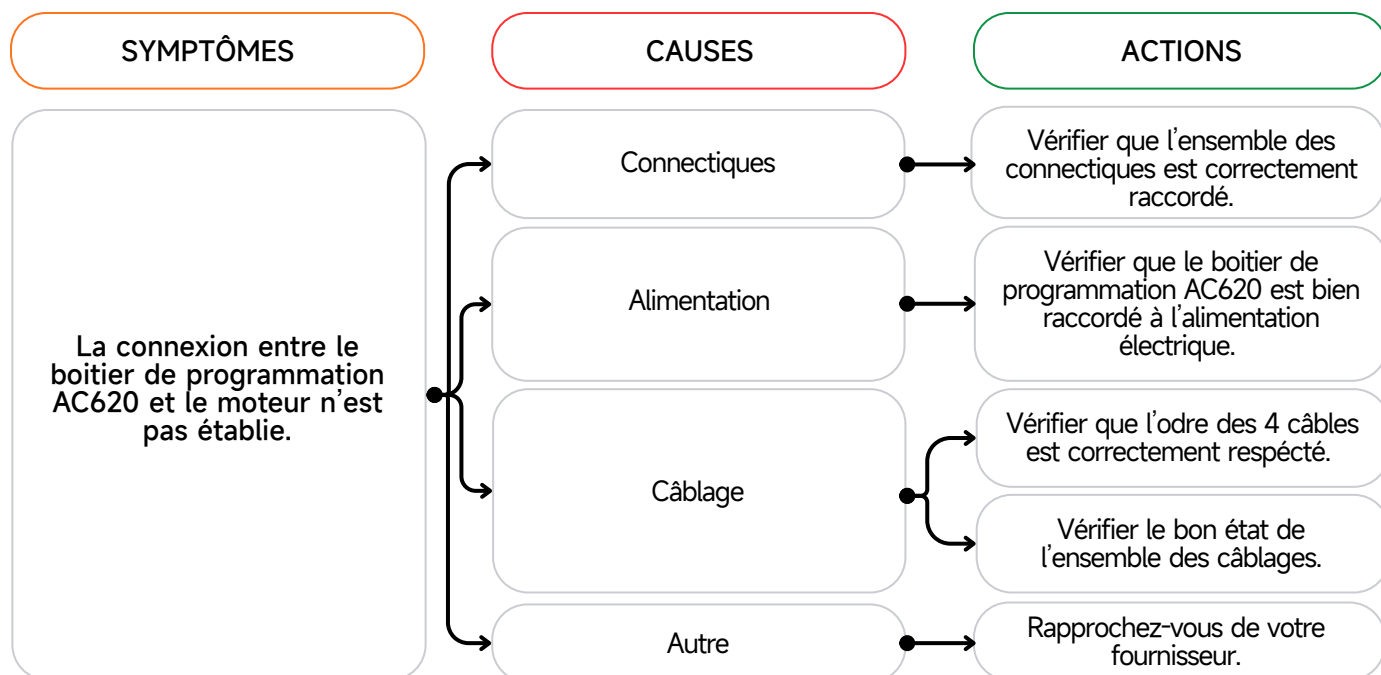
SYMPTÔMES

CAUSES

ACTIONS

La connexion entre le boitier de programmation AC620 et le moteur n'est pas établie.

Connectiques

Vérifier que l'ensemble des connectiques est correctement raccordé.

Alimentation

Vérifier que le boitier de programmation AC620 est bien raccordé à l'alimentation électrique.

Câblage

Vérifier que l'odre des 4 câbles est correctement respécté.

Vérifier le bon état de l'ensemble des câblages.

Autre

Rapprochez-vous de votre fournisseur.